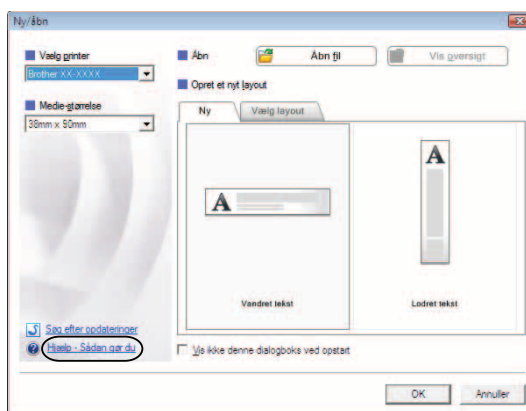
Ny/åbn

Vælg printer
Brother XX-XXXX

Medie-størrelse
38mm x 90mm

Åbn
Åbn fil
Vis oversigt

Opret et nyt layout

Ny
Vælg layout

A
Vandret tekst

A
Lodret tekst

Søg efter opdateringer
Hjælp - Sådan gør du

Vis ikke denne dialogboks ved opstart

OK
Annuller